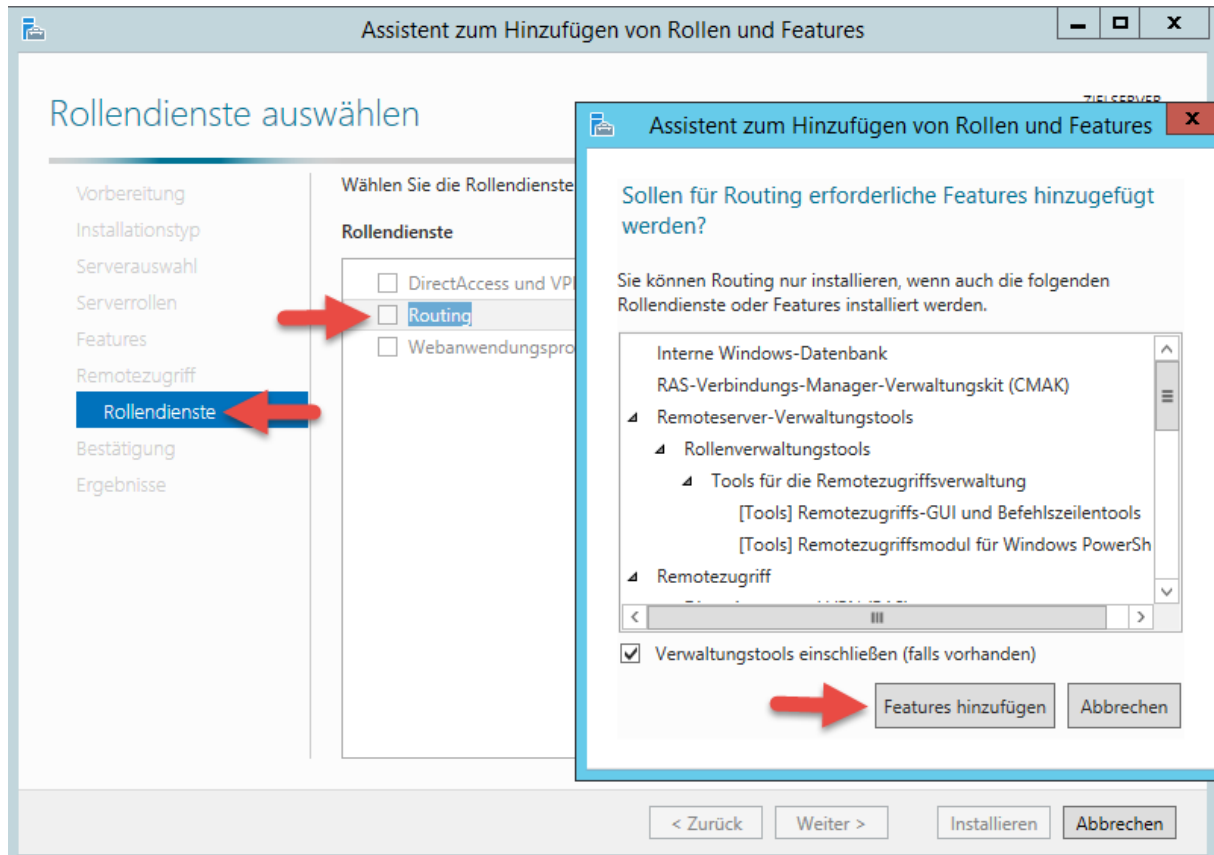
Assistent zum Hinzufügen von Rollen und Features

Rollendienste auswählen

ZIELSERVER

Vorbereitung
Installationstyp
Serverauswahl
Serverrollen
Features
Remotezugriff
Rollendienste
Bestätigung
Ergebnisse

Wählen Sie die Rollendienste

Rollendienste

DirectAccess und VPN
Routing
Webanwendungspro

Assistent zum Hinzufügen von Rollen und Features

Sollen für Routing erforderliche Features hinzugefügt werden?

Sie können Routing nur installieren, wenn auch die folgenden Rollendienste oder Features installiert werden.

Interne Windows-Datenbank
RAS-Verbindungs-Manager-Verwaltungskit (CMAK)
Remoteserver-Verwaltungstools
Rollenverwaltungstools
Tools für die Remotezugriffsverwaltung
[Tools] Remotezugriffs-GUI und Befehlszeilentools
[Tools] Remotezugriffsmodul für Windows PowerSh
Remotezugriff
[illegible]

Verwaltungstools einschließen (falls vorhanden)

Features hinzufügen
Abbrechen

< Zurück
Weiter >
Installieren
Abbrechen